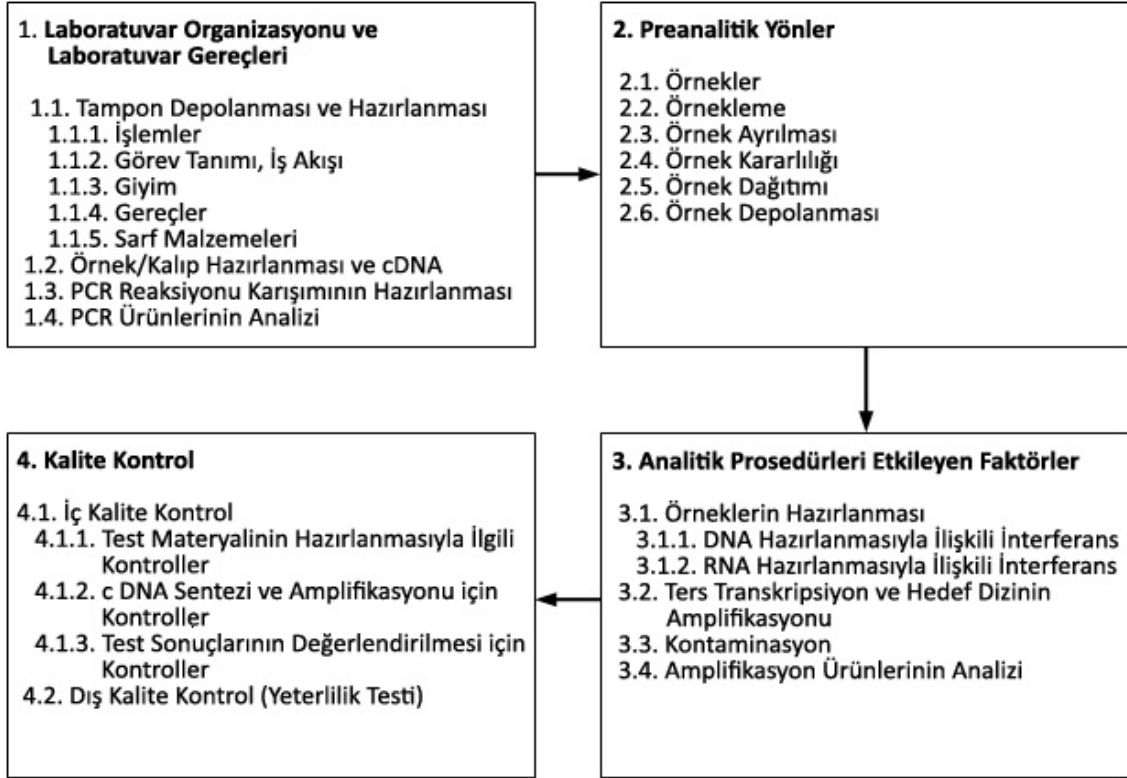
1. Laboratuvar Organizasyonu ve Laboratuvar Gereçleri

1.1. Tampon Depolanması ve Hazırlanması
1.1.1. İşlemler
1.1.2. Görev Tanımı, İş Akışı
1.1.3. Giyim
1.1.4. Gereçler
1.1.5. Sarf Malzemeleri
1.2. Örnek/Kalıp Hazırlanması ve cDNA
1.3. PCR Reaksiyonu Karışımının Hazırlanması
1.4. PCR Ürünlerinin Analizi

2. Preanalitik Yönler

2.1. Örnekler
2.2. Örnekleme
2.3. Örnek Ayrılması
2.4. Örnek Kararlılığı
2.5. Örnek Dağıtımı
2.6. Örnek Depolanması

3. Analitik Prosedürleri Etkileyen Faktörler

3.1. Örneklerin Hazırlanması
3.1.1. DNA Hazırlanmasıyla İlişkili İnterferans
3.1.2. RNA Hazırlanmasıyla İlişkili İnterferans
3.2. Ters Transkripsiyon ve Hedef Dizinin Amplifikasyonu
3.3. Kontaminasyon
3.4. Amplifikasyon Ürünlerinin Analizi

4. Kalite Kontrol

4.1. İç Kalite Kontrol
4.1.1. Test Materyalinin Hazırlanmasıyla İlgili Kontroller
4.1.2. c DNA Sentezi ve Amplifikasyonu için Kontroller
4.1.3. Test Sonuçlarının Değerlendirilmesi için Kontroller
4.2. Dış Kalite Kontrol (Yeterlilik Testi)